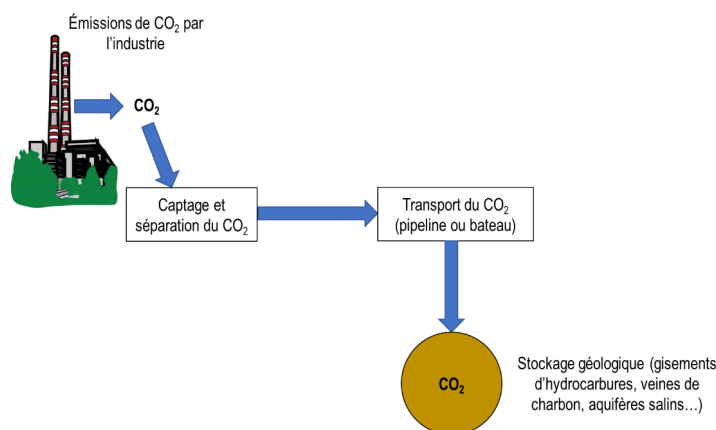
Émissions de $CO_2$ par l'industrie

$CO_2$

Captage et séparation du $CO_2$

Transport du $CO_2$ (pipeline ou bateau)

$CO_2$

Stockage géologique (gisements d'hydrocarbures, veines de charbon, aquifères salins…)